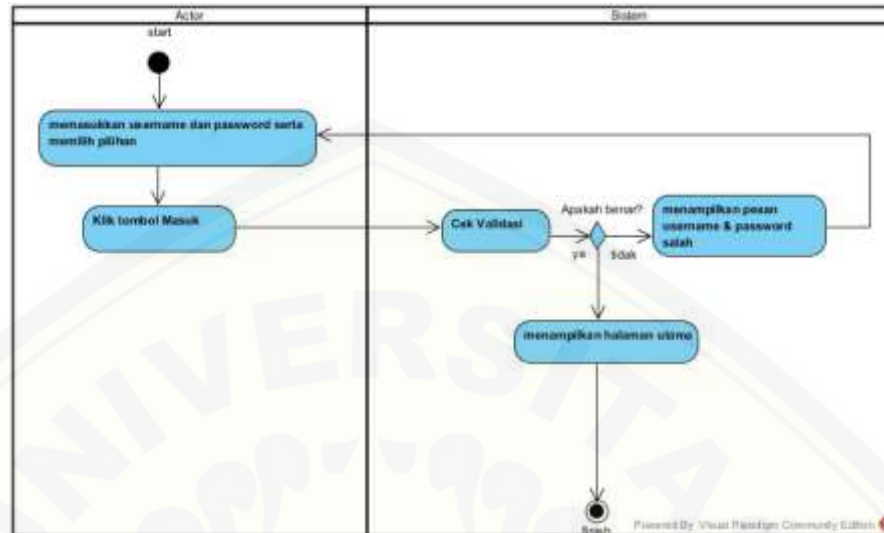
Actor

Sistem

start

memasukkan username dan password serta memilih pilihan

Klik tombol Masuk

Cek Validasi

Apakah benar?

ya

tidak

menampilkan pesan username & password salah

menampilkan halaman utama

finish

Powered By Visual Paradigm Community Edition